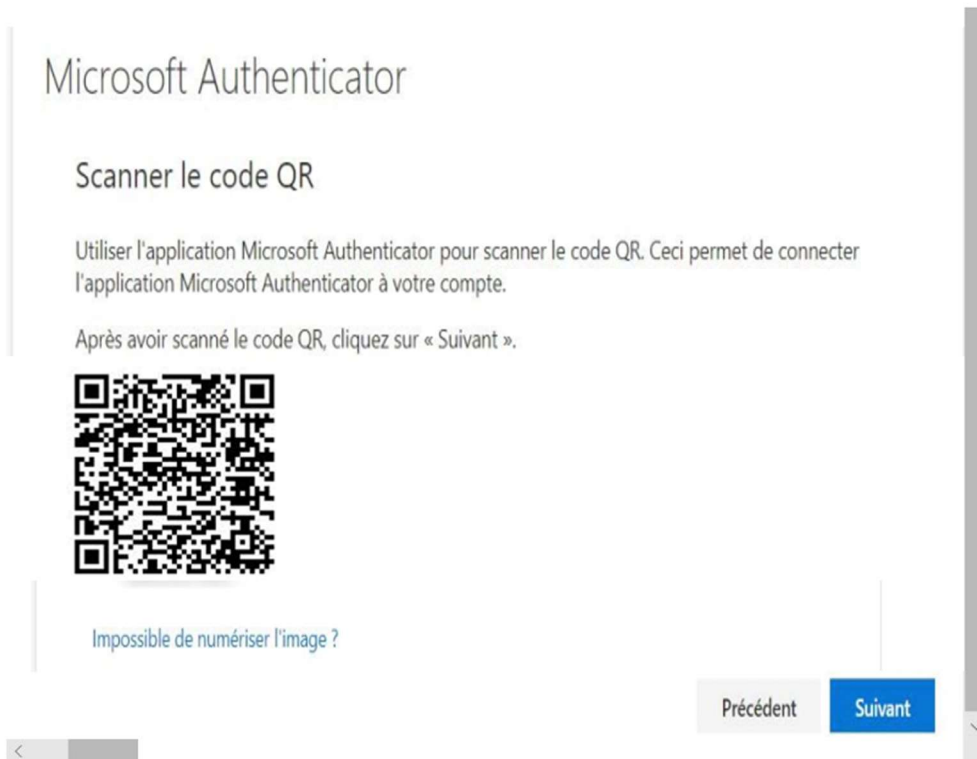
Microsoft Authenticator

Scanner le code QR

Utiliser l'application Microsoft Authenticator pour scanner le code QR. Ceci permet de connecter l'application Microsoft Authenticator à votre compte.

Après avoir scanné le code QR, cliquez sur « Suivant ».

Impossible de numériser l'image ?

Précédent

Suivant